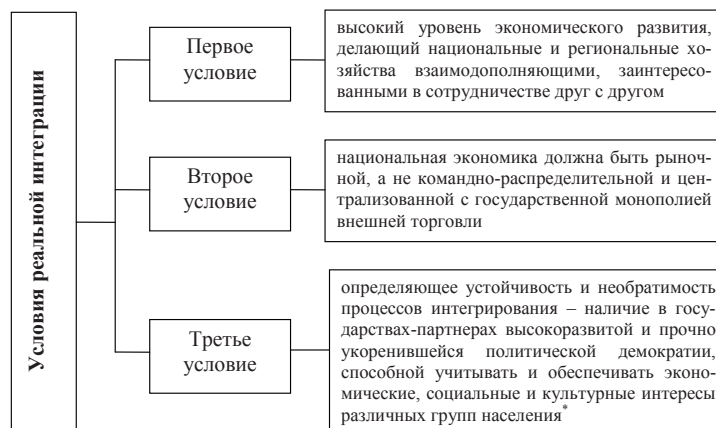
Условия реальной интеграции

Первое условие

высокий уровень экономического развития, делающий национальные и региональные хозяйства взаимодополняющими, заинтересованными в сотрудничестве друг с другом

Второе условие

национальная экономика должна быть рыночной, а не командно-распределительной и централизованной с государственной монополией внешней торговли

Третье условие

определяющее устойчивость и необратимость процессов интегрирования – наличие в государствах-партнерах высокоразвитой и прочно укоренившейся политической демократии, способной учитывать и обеспечивать экономические, социальные и культурные интересы различных групп населения*